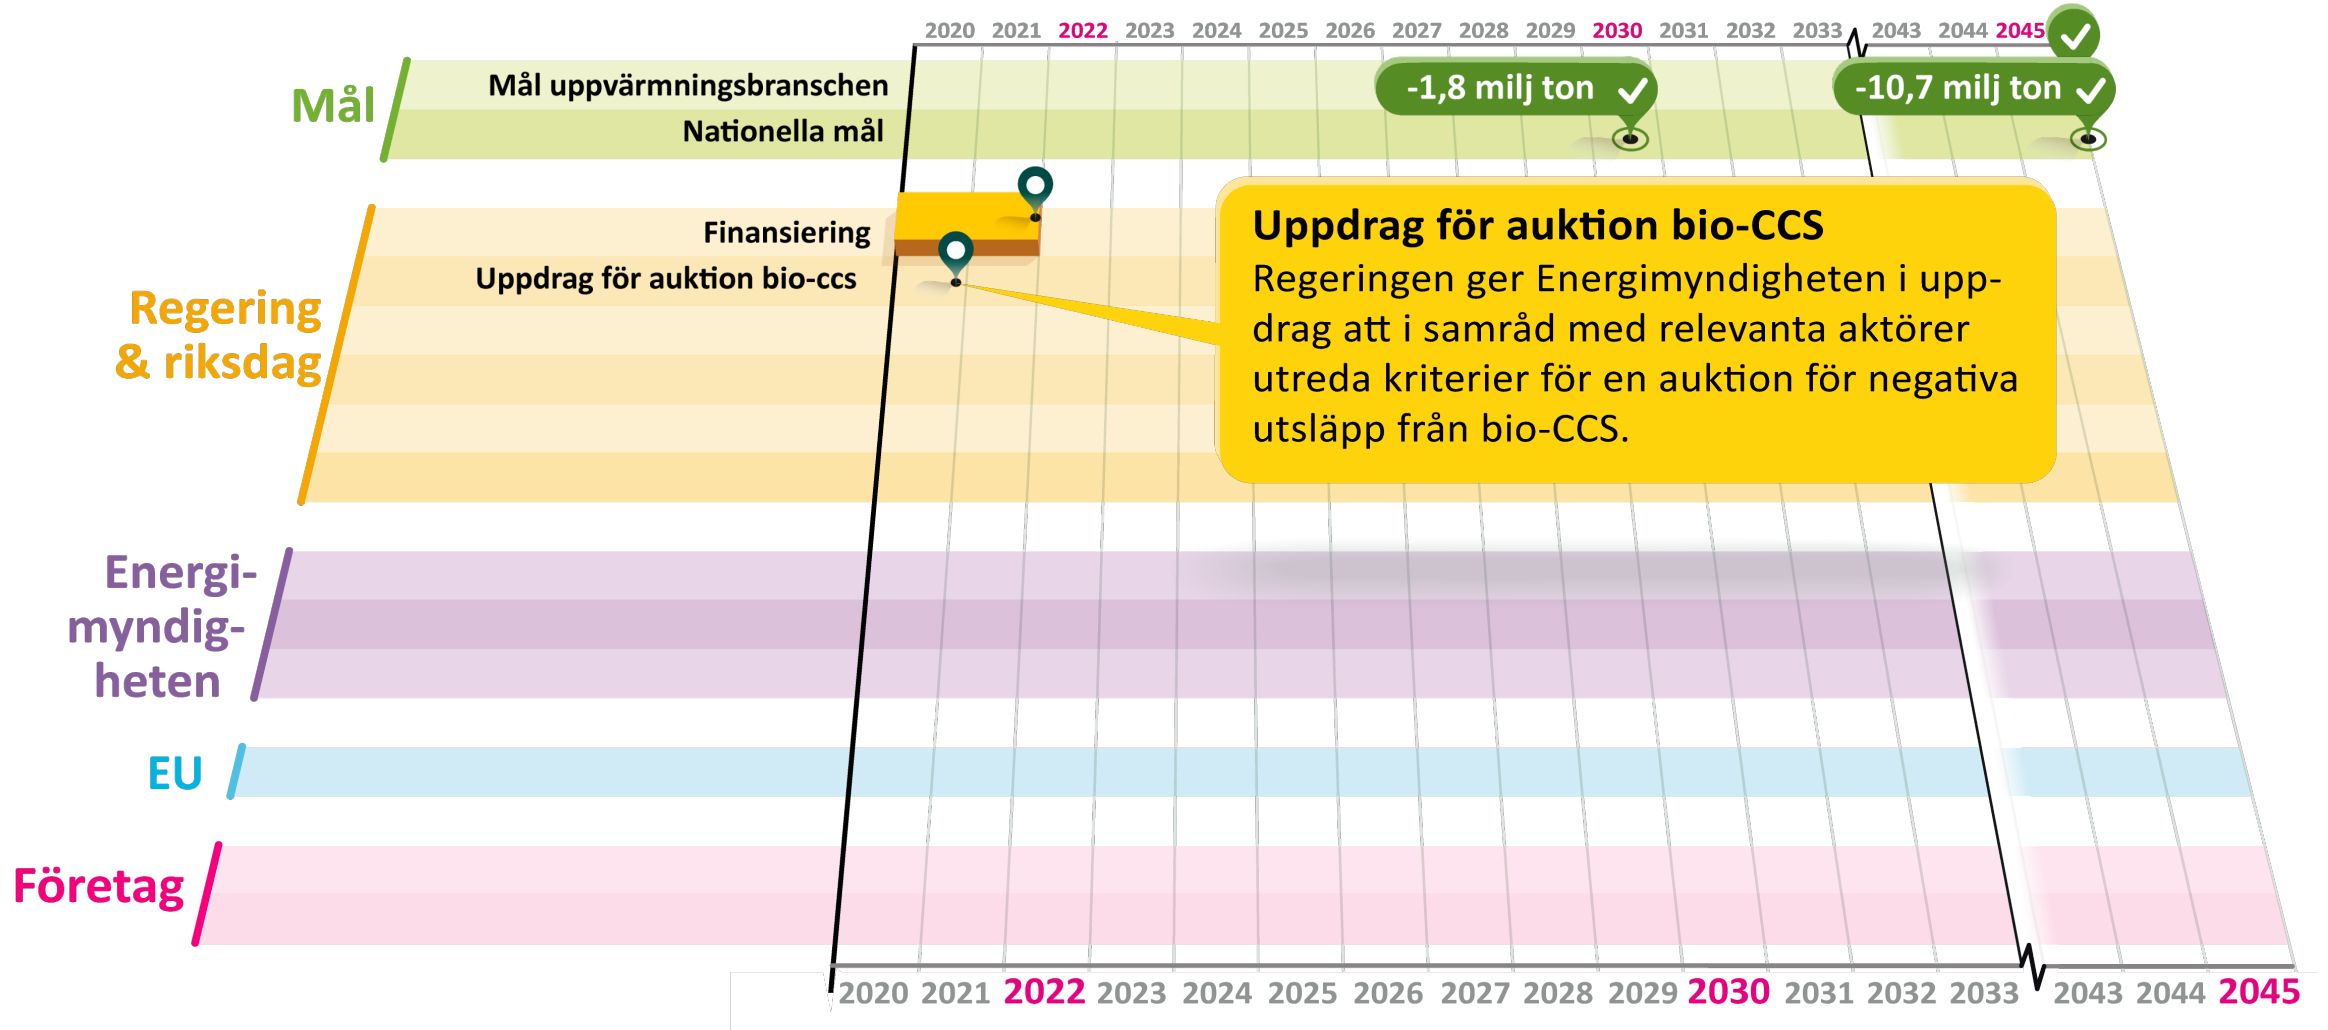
2020 2021 2022 2023 2024 2025 2026 2027 2028 2029 2030 2031 2032 2033 2043 2044 2045

Mål

Mål uppvärmningsbranschen

Nationella mål

-1,8 milj ton

-10,7 milj ton

Regering & riksdag

Finansiering

Uppdrag för auktion bio-ccs

Uppdrag för auktion bio-CCS
Regeringen ger Energimyndigheten i uppdrag att i samråd med relevanta aktörer utreda kriterier för en auktion för negativa utsläpp från bio-CCS.

Energimyndigheten

EU

Företag

2020 2021 2022 2023 2024 2025 2026 2027 2028 2029 2030 2031 2032 2033 2043 2044 2045